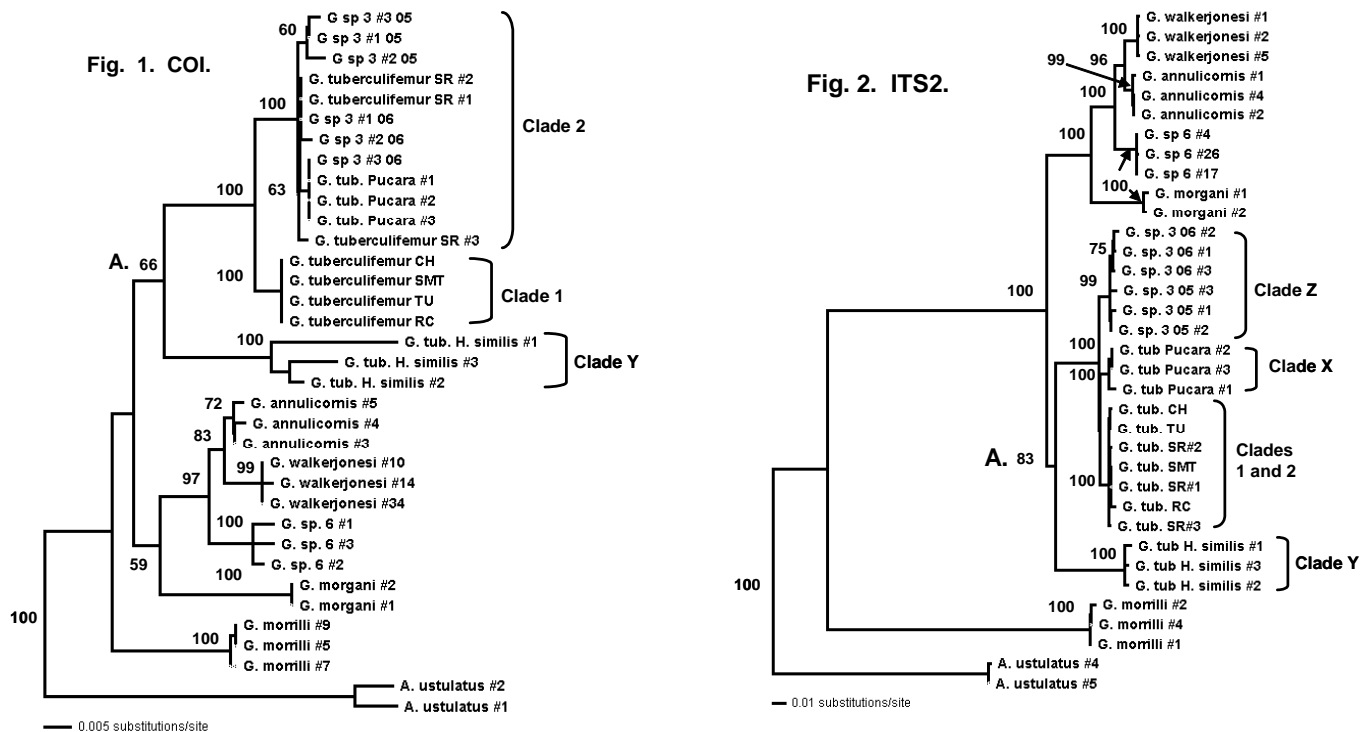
Fig. 1. COI.

60
G sp 3 #3 05
G sp 3 #1 05
G sp 3 #2 05
G. tuberculifemur SR #2
G. tuberculifemur SR #1
100
G sp 3 #1 06
G sp 3 #2 06
Clade 2
G sp 3 #3 06
100
63
G. tub. Pucara #1
G. tub. Pucara #2
G. tub. Pucara #3
G. tuberculifemur SR #3
A.
66
100
G. tuberculifemur CH
G. tuberculifemur SMT
Clade 1
G. tuberculifemur TU
G. tuberculifemur RC
100
G. tub. H. similis #1
G. tub. H. similis #3
Clade Y
G. tub. H. similis #2
72
G. annulicornis #5
G. annulicornis #4
83
G. annulicornis #3
99
G. walkerjonesi #10
97
G. walkerjonesi #14
G. walkerjonesi #34
100
G. sp. 6 #1
G. sp. 6 #3
G. sp. 6 #2
59
100
G. morgani #2
G. morgani #1
100
100
G. morrilli #9
G. morrilli #5
G. morrilli #7
A. ustulatus #2
A. ustulatus #1
0.005 substitutions/site

Fig. 2. ITS2.

100
G. walkerjonesi #1
G. walkerjonesi #2
G. walkerjonesi #5
99
96
G. annulicornis #1
100
G. annulicornis #4
G. annulicornis #2
100
G. sp 6 #4
G. sp 6 #26
G. sp 6 #17
100
G. morgani #1
G. morgani #2
G. sp. 3 06 #2
75
G. sp. 3 06 #1
G. sp. 3 06 #3
99
G. sp. 3 05 #3
Clade Z
100
G. sp. 3 05 #1
G. sp. 3 05 #2
100
G. tub Pucara #2
G. tub Pucara #3
Clade X
100
G. tub Pucara #1
G. tub. CH
G. tub. TU
A.
83
G. tub. SR#2
Clades 1 and 2
G. tub. SMT
100
G. tub. SR#1
G. tub. RC
G. tub. SR#3
100
G. tub H. similis #1
G. tub H. similis #3
Clade Y
G. tub H. similis #2
100
100
G. morrilli #2
G. morrilli #4
G. morrilli #1
A. ustulatus #4
A. ustulatus #5
0.01 substitutions/site